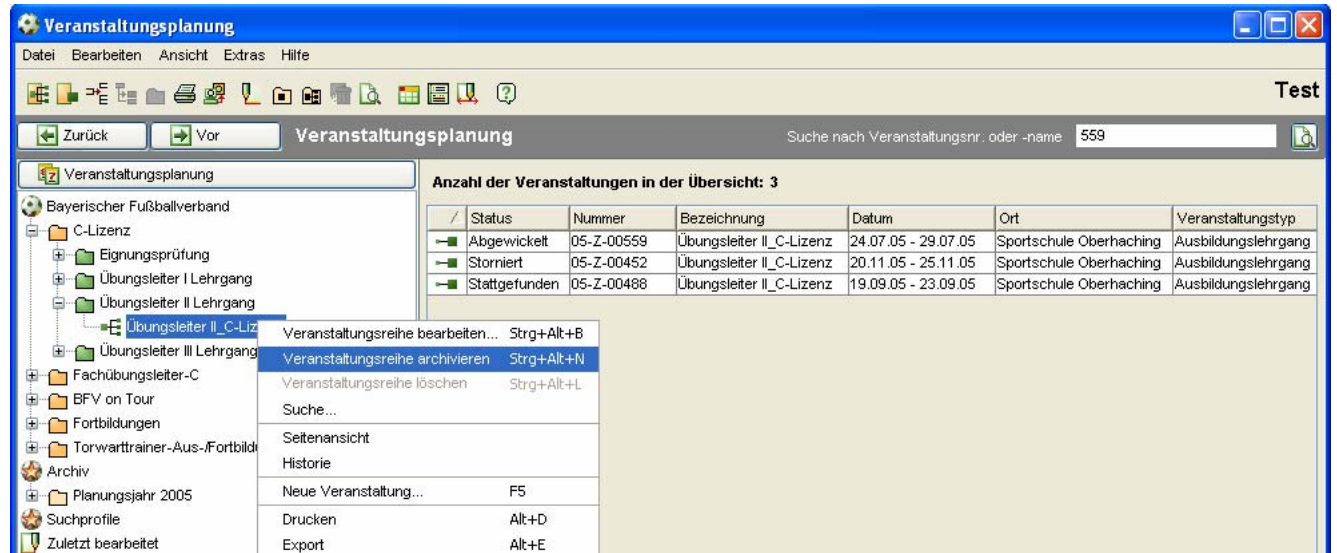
Veranstaltungsplanung

Datei Bearbeiten Ansicht Extras Hilfe

Test

Zurück Vor Veranstaltungsplanung Suche nach Veranstaltungsnr. oder -name 559

Veranstaltungsplanung

Bayerischer Fußballverband
C-Lizenz
Eignungsprüfung
Übungsleiter I Lehrgang
Übungsleiter II Lehrgang
Übungsleiter II_C-Liz
Übungsleiter III Lehrgang
Fachübungsleiter-C
BFV on Tour
Fortbildungen
Torwarttrainer-Aus-/Fortbild
Archiv
Planungsjahr 2005
Suchprofile
Zuletzt bearbeitet

Veranstaltungsreihe bearbeiten... Strg+Alt+B
Veranstaltungsreihe archivieren Strg+Alt+N
Veranstaltungsreihe löschen Strg+Alt+L
Suche...
Seitenansicht
Historie
Neue Veranstaltung... F5
Drucken Alt+D
Export Alt+E

Anzahl der Veranstaltungen in der Übersicht: 3

| / | Status | Nummer | Bezeichnung | Datum | Ort | Veranstaltungstyp |
|---|---|---|---|---|---|---|
| | Abgewickelt | 05-Z-00559 | Übungsleiter II_C-Lizenz | 24.07.05 - 29.07.05 | Sportschule Oberhaching | Ausbildungslehrgang |
| | Storniert | 05-Z-00452 | Übungsleiter II_C-Lizenz | 20.11.05 - 25.11.05 | Sportschule Oberhaching | Ausbildungslehrgang |
| | Stattgefunden | 05-Z-00488 | Übungsleiter II_C-Lizenz | 19.09.05 - 23.09.05 | Sportschule Oberhaching | Ausbildungslehrgang |